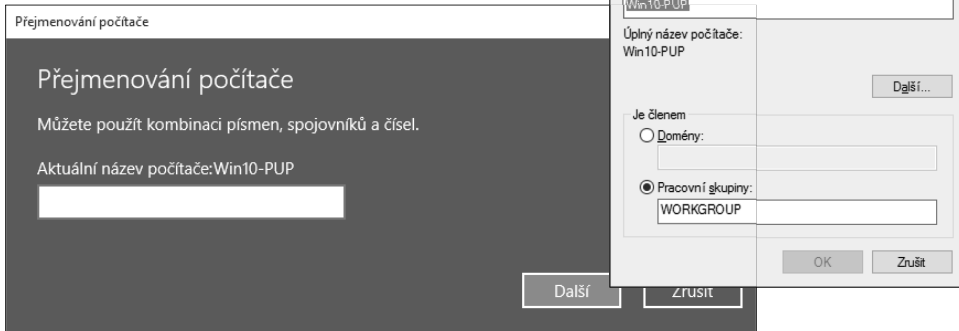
Přejmenování počítače

Přejmenování počítače

Můžete použít kombinaci písmen, spojovníků a čísel.

Aktuální název počítače:Win10-PUP

Další

Zrušit

Win10-PUP

Úplný název počítače:
Win10-PUP

Další...

Je členem

Domény:

Pracovní skupiny:

WORKGROUP

OK

Zrušit